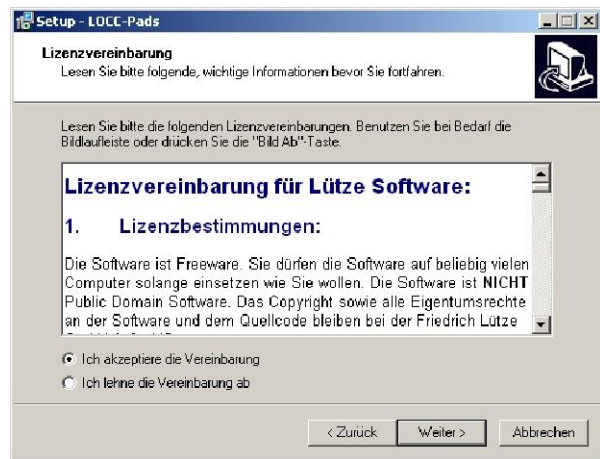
Setup - LOCC-Pads

Lizenzvereinbarung
Lesen Sie bitte folgende, wichtige Informationen bevor Sie fortfahren.

Lesen Sie bitte die folgenden Lizenzvereinbarungen. Benutzen Sie bei Bedarf die Bildlaufleiste oder drücken Sie die "Bild Ab"-Taste.

Lizenzvereinbarung für Lütze Software:

1. Lizenzbestimmungen:

Die Software ist Freeware. Sie dürfen die Software auf beliebig vielen Computer solange einsetzen wie Sie wollen. Die Software ist NICHT Public Domain Software. Das Copyright sowie alle Eigentumsrechte an der Software und dem Quellcode bleiben bei der Friedrich Lütze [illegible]

Ich akzeptiere die Vereinbarung
Ich lehne die Vereinbarung ab

< Zurück Weiter > Abbrechen